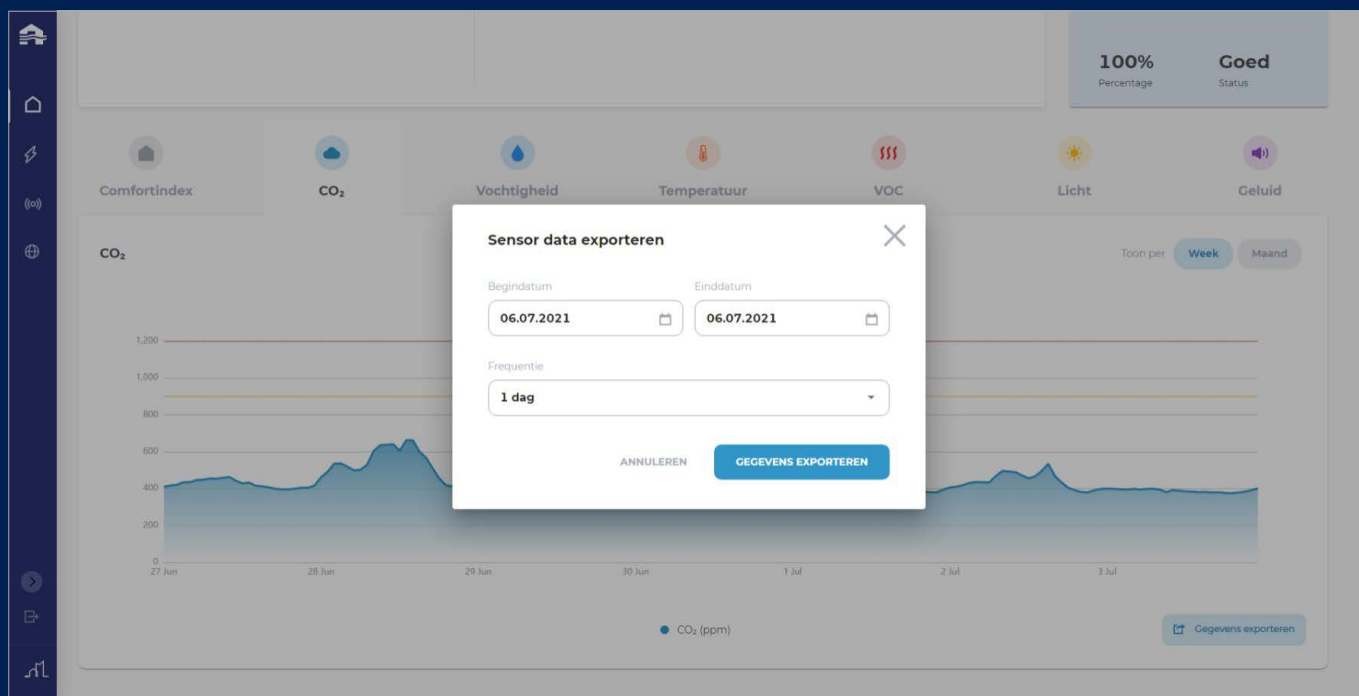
100%
Percentage

Goed
Status

Comfortindex
$CO_2$
Vochtigheid
Temperatuur
VOC
Licht
Geluid

$CO_2$

Toon per Week Maand

1,200
1,000
800
600
400
200
0
27 Jun
28 Jun
29 Jun
30 Jun
1 Jul
2 Jul
3 Jul

$CO_2$ (ppm)

Gegevens exporteren

Sensor data exporteren

Begindatum
06.07.2021

Einddatum
06.07.2021

Frequentie
1 dag

ANNULEREN
GEGEVENS EXPORTEREN